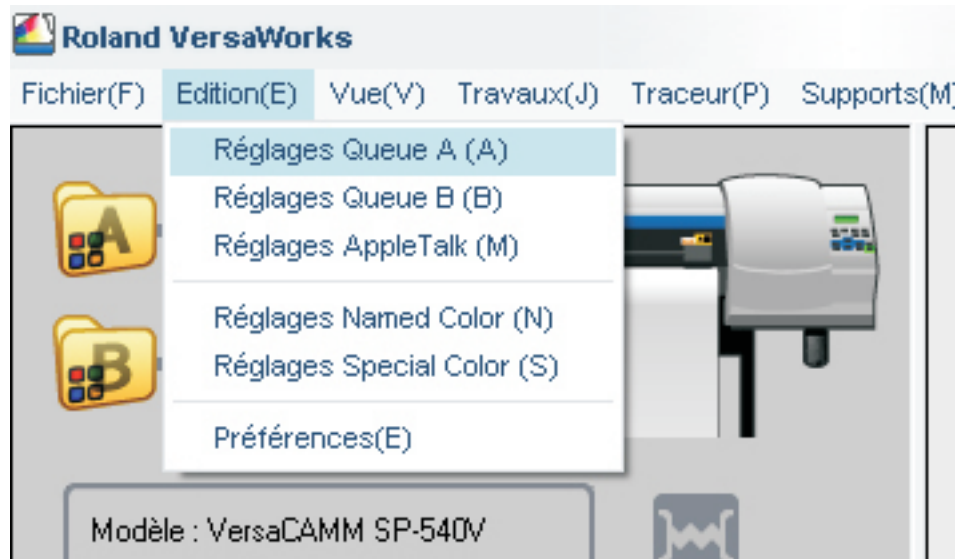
Roland VersaWorks

Fichier(F) Edition(E) Vue(V) Travaux(J) Traceur(P) Supports(M)

Réglages Queue A (A)
Réglages Queue B (B)
Réglages AppleTalk (M)

Réglages Named Color (N)
Réglages Special Color (S)

Préférences(E)

A

B

Modèle : VersaCAMM SP-540V